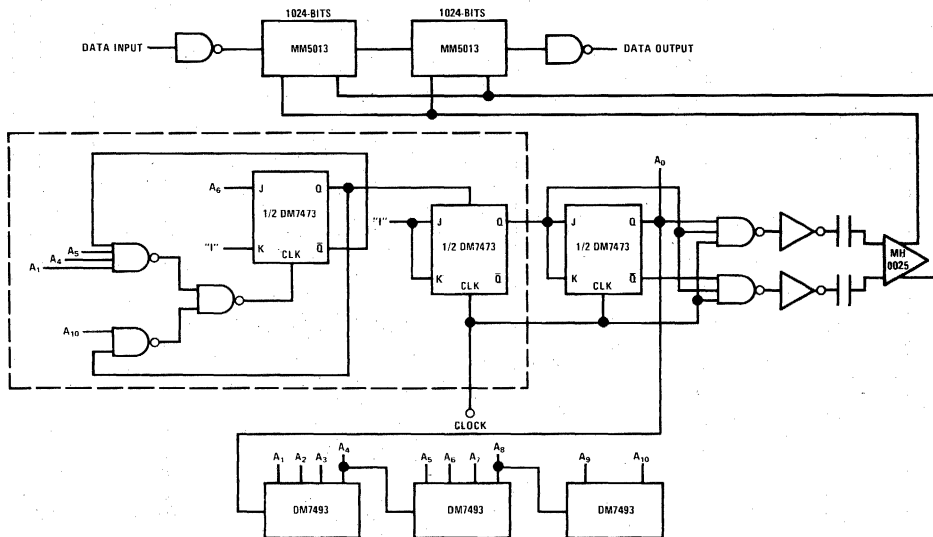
1024-BITS
1024-BITS
DATA INPUT
MM5013
MM5013
DATA OUTPUT

$A_6$
J
Q
1/2 DM7473
"I"
K
CLK
$\bar{Q}$
$A_5$
$A_4$
$A_1$
$A_{10}$

"I"
J
Q
1/2 DM7473
K
CLK
$\bar{Q}$

$A_0$
J
Q
1/2 DM7473
K
CLK
$\bar{Q}$

MH 0025

CLOCK

$A_1$ $A_2$ $A_3$ $A_4$
DM7493
$A_5$ $A_6$ $A_7$ $A_8$
DM7493
$A_9$ $A_{10}$
DM7493